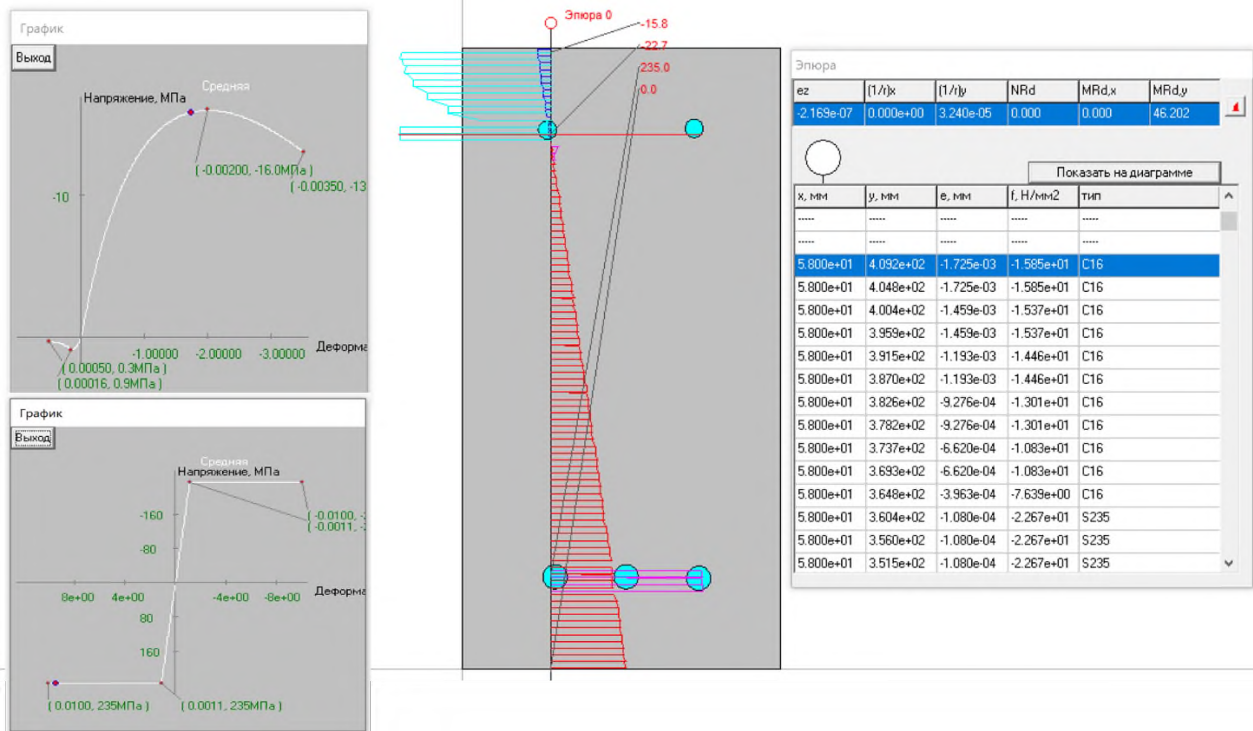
График

Выход

Напряжение, МПа

Средняя

-10

( -0.00200, -16.0МПа )

( -0.00350, -13

-1.00000

-2.00000

-3.00000

Деформа

( 0.00050, 0.3МПа )

( 0.00016, 0.9МПа )

График

Выход

Средняя

Напряжение, МПа

-160

-80

( -0.0100, -

( -0.0011, -

8e+00

4e+00

-4e+00

-8e+00

Деформа

80

160

( 0.0100, 235МПа )

( 0.0011, 235МПа )

Эпюра 0

-15.8

-22.7

235.0

0.0

Эпюра

| ez | (1/r)x | (1/r)y | NRd | MRd,x | MRd,y |
|---|---|---|---|---|---|
| -2.169e-07 | 0.000e+00 | 3.240e-05 | 0.000 | 0.000 | 46.202 |

Показать на диаграмме

| x, мм | y, мм | e, мм | f, Н/мм2 | тип |
|---|---|---|---|---|
| ----- | ----- | ----- | ----- | ----- |
| ----- | ----- | ----- | ----- | ----- |
| 5.800e+01 | 4.092e+02 | -1.725e-03 | -1.585e+01 | C16 |
| 5.800e+01 | 4.048e+02 | -1.725e-03 | -1.585e+01 | C16 |
| 5.800e+01 | 4.004e+02 | -1.459e-03 | -1.537e+01 | C16 |
| 5.800e+01 | 3.959e+02 | -1.459e-03 | -1.537e+01 | C16 |
| 5.800e+01 | 3.915e+02 | -1.193e-03 | -1.446e+01 | C16 |
| 5.800e+01 | 3.870e+02 | -1.193e-03 | -1.446e+01 | C16 |
| 5.800e+01 | 3.826e+02 | -9.276e-04 | -1.301e+01 | C16 |
| 5.800e+01 | 3.782e+02 | -9.276e-04 | -1.301e+01 | C16 |
| 5.800e+01 | 3.737e+02 | -6.620e-04 | -1.083e+01 | C16 |
| 5.800e+01 | 3.693e+02 | -6.620e-04 | -1.083e+01 | C16 |
| 5.800e+01 | 3.648e+02 | -3.963e-04 | -7.639e+00 | C16 |
| 5.800e+01 | 3.604e+02 | -1.080e-04 | -2.267e+01 | S235 |
| 5.800e+01 | 3.560e+02 | -1.080e-04 | -2.267e+01 | S235 |
| 5.800e+01 | 3.515e+02 | -1.080e-04 | -2.267e+01 | S235 |